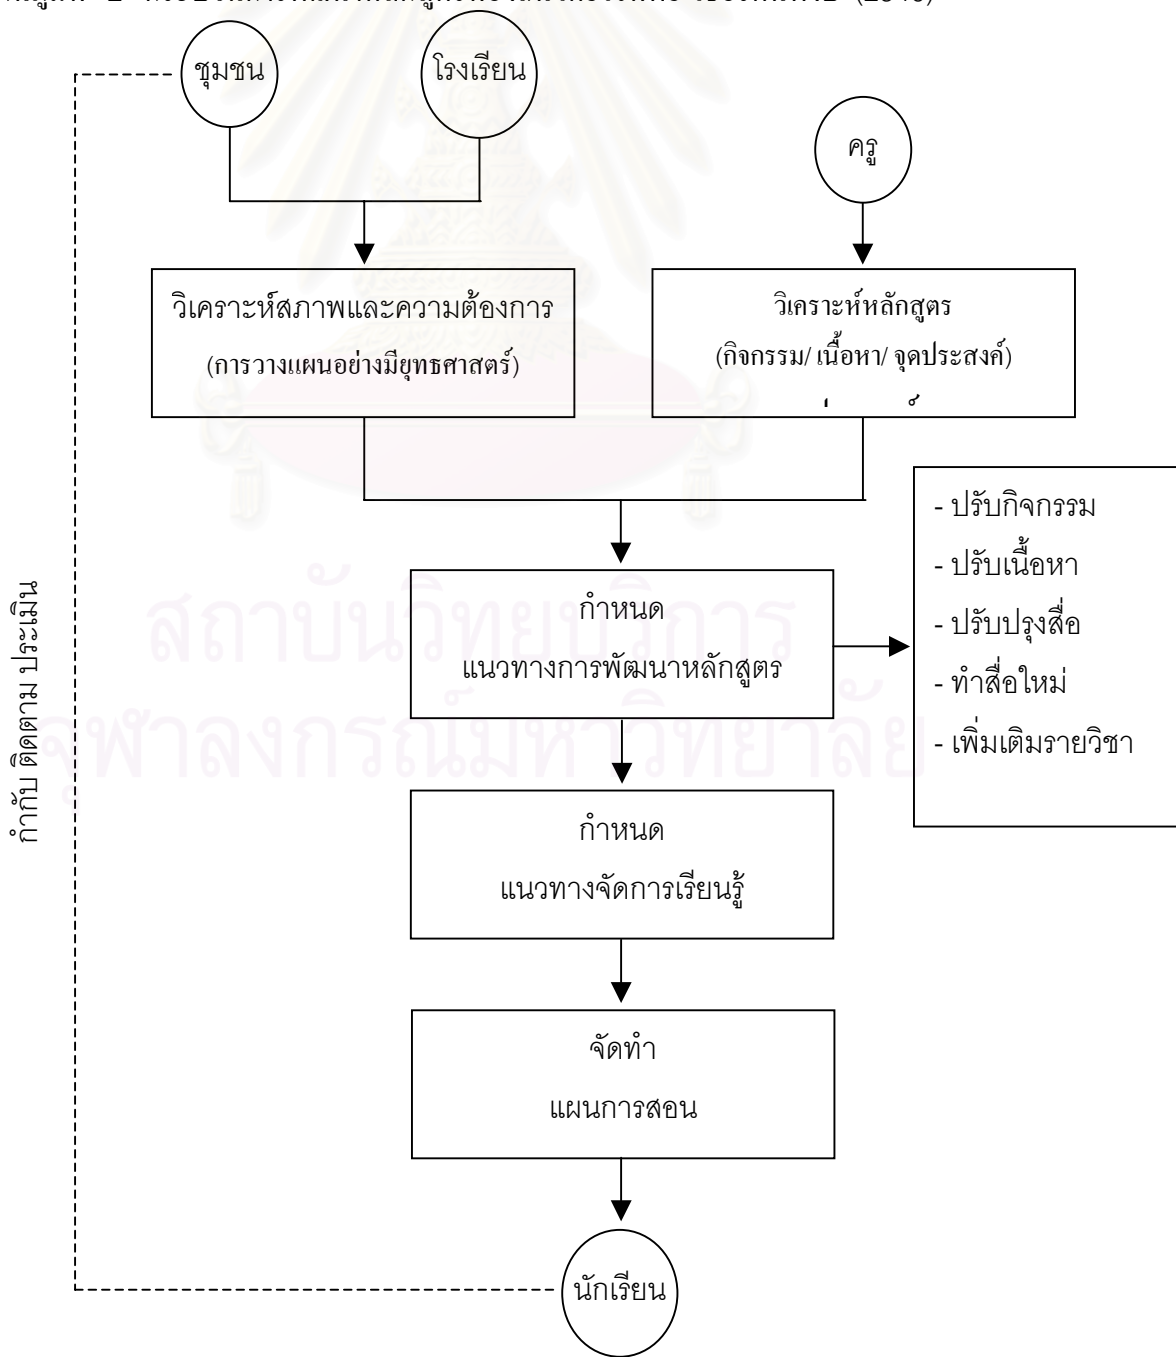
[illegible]

ชุมชน

โรงเรียน

ครู

วิเคราะห์สภาพและความต้องการ (การวางแผนอย่างมียุทธศาสตร์)

วิเคราะห์หลักสูตร (กิจกรรม/ เนื้อหา/ จุดประสงค์)

กำหนด แนวทางการพัฒนาหลักสูตร

- ปรับกิจกรรม
- ปรับเนื้อหา
- ปรับปรุงสื่อ
- ทำสื่อใหม่
- เพิ่มเติมรายวิชา

กำหนด แนวทางจัดการเรียนรู้

จัดทำ แผนการสอน

นักเรียน

กำกับ ติดตาม ประเมิน